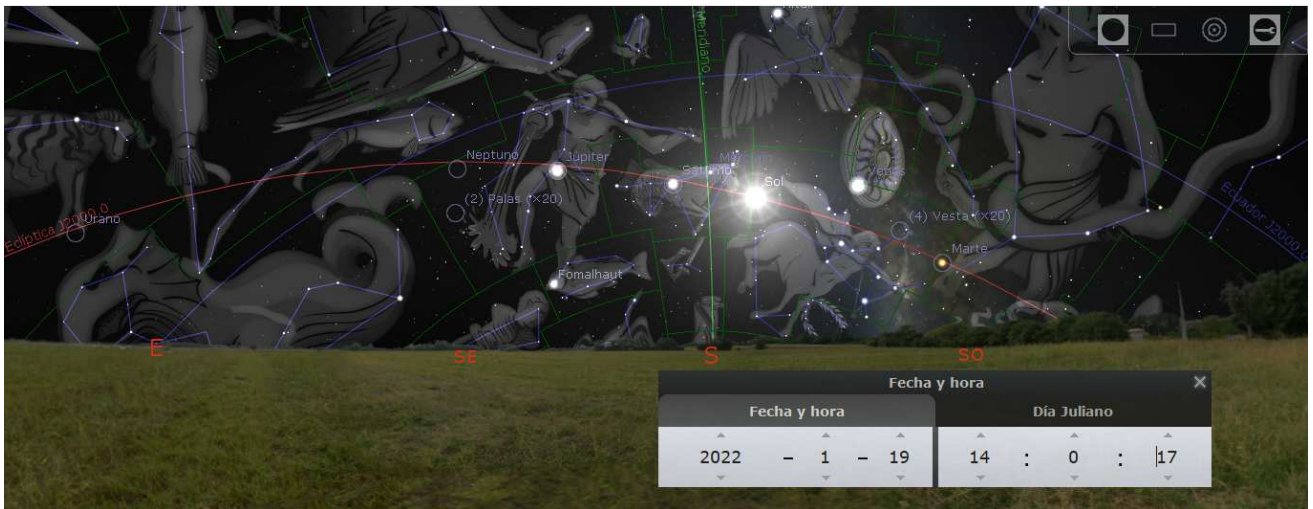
Meridiano
Neptuno
Júpiter
Saturno
Mercurio
Sol
Venus
(2) Palas (×20)
(4) Vesta (×20)
Marte
Urano
Eclíptica J2000.0
Ecuador J2000.0
Fomalhaut
E
SE
S
SO

Fecha y hora
Fecha y hora
Día Juliano
2022 – 1 – 19
14 : 0 : 17